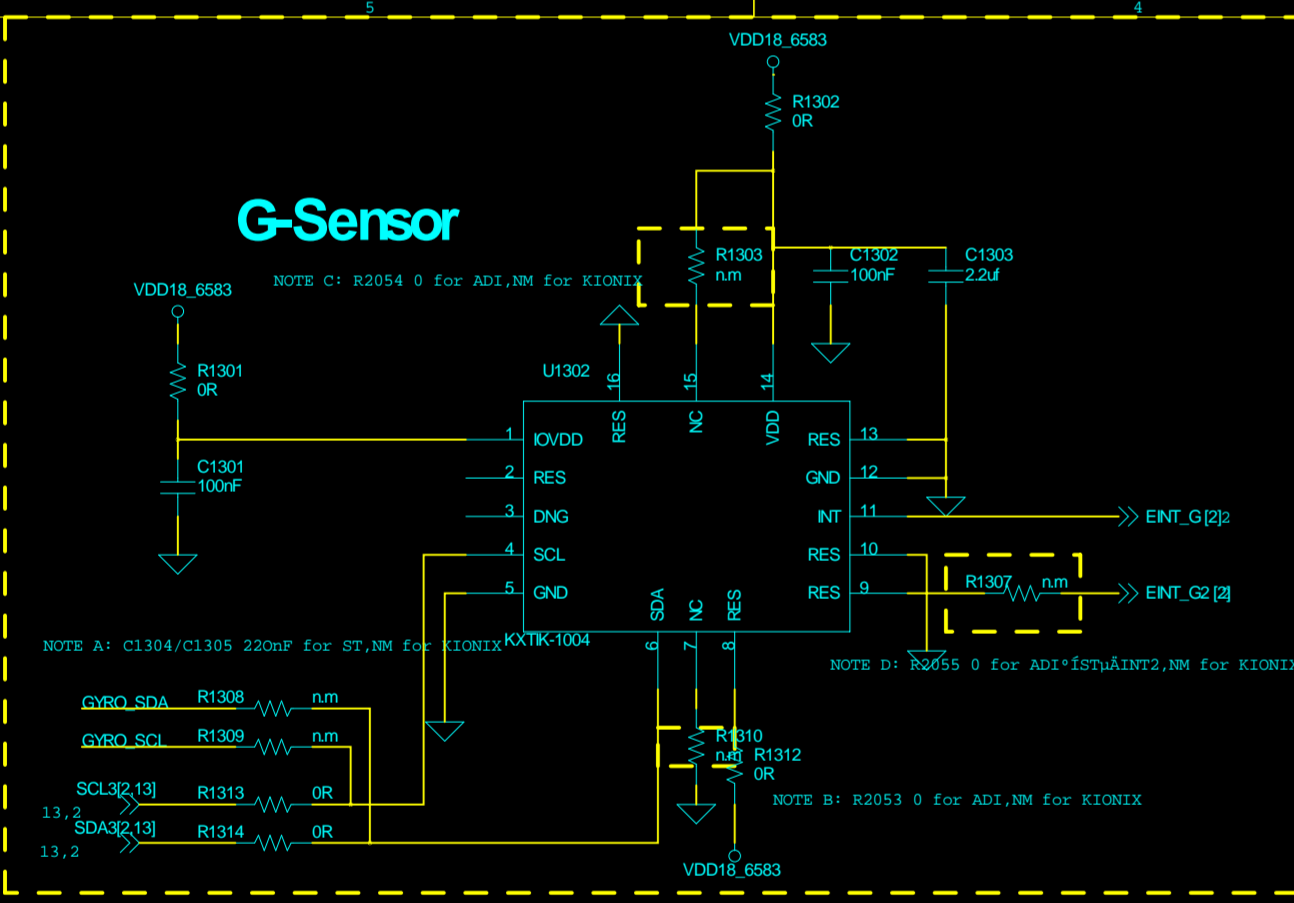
5

4

VDD18_6583

R1302
0R

G-Sensor

R1303
n.m

C1302
100nF

C1303
2.2uf

NOTE C: R2054 0 for ADI,NM for KIONIX

VDD18_6583

R1301
0R

U1302

16
RES

15
NC

14
VDD

1 IOVDD
2 RES
3 DNG
4 SCL
5 GND

RES 13
GND 12
INT 11
RES 10
RES 9

EINT_G [2]2

R1307 n.m

EINT_G2 [2]

C1301
100nF

KXTIK-1004

SDA
6
NC
7
RES
8

NOTE A: C1304/C1305 22OnF for ST,NM for KIONIX

NOTE D: R2055 0 for ADI°ÍSTµÄINT2,NM for KIONIX

GYRO_SDA
R1308
n.m

GYRO_SCL
R1309
n.m

R1310
n.m

R1312
0R

SCL3[2,13]
13,2
R1313
0R

SDA3[2,13]
13,2
R1314
0R

NOTE B: R2053 0 for ADI,NM for KIONIX

VDD18_6583